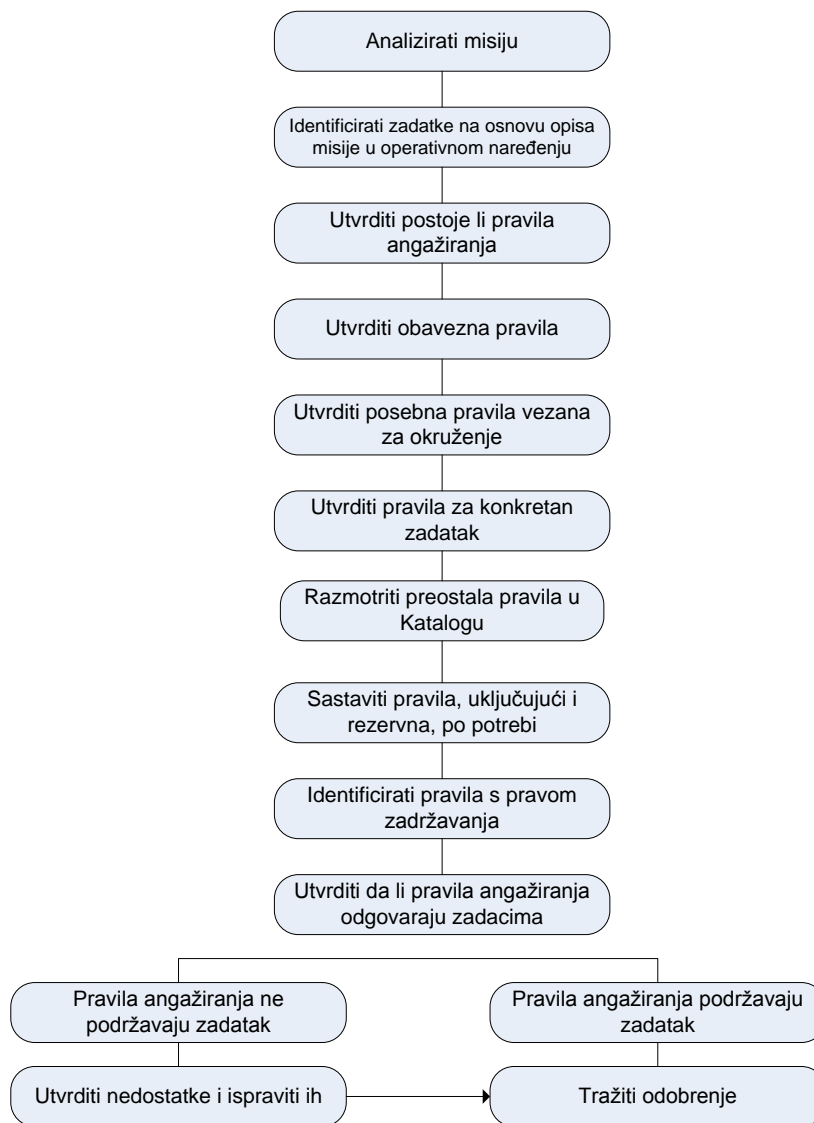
Analizirati misiju

Identificirati zadatke na osnovu opisa misije u operativnom naređenju

Utvrditi postoje li pravila angažiranja

Utvrditi obavezna pravila

Utvrditi posebna pravila vezana za okruženje

Utvrditi pravila za konkretan zadatak

Razmotriti preostala pravila u Katalogu

Sastaviti pravila, uključujući i rezervna, po potrebi

Identificirati pravila s pravom zadržavanja

Utvrditi da li pravila angažiranja odgovaraju zadacima

Pravila angažiranja ne podržavaju zadatak

Pravila angažiranja podržavaju zadatak

Utvrditi nedostatke i ispraviti ih

Tražiti odobrenje